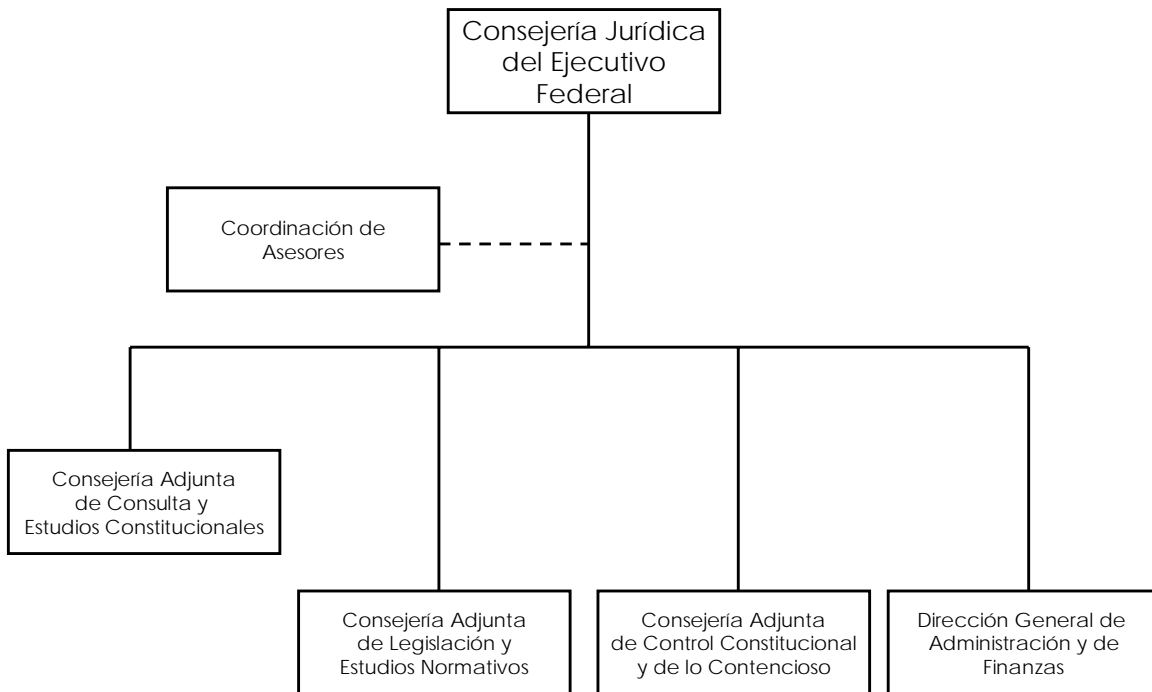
Consejería Jurídica del Ejecutivo Federal

Coordinación de Asesores

Consejería Adjunta de Consulta y Estudios Constitucionales

Consejería Adjunta de Legislación y Estudios Normativos

Consejería Adjunta de Control Constitucional y de lo Contencioso

Dirección General de Administración y de Finanzas